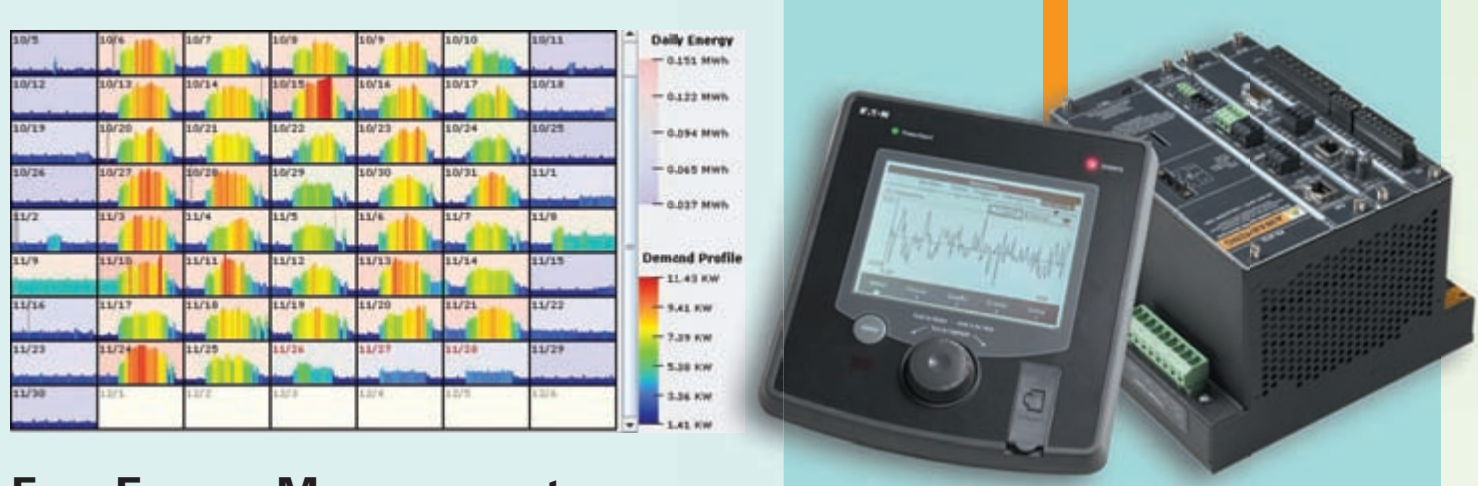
| 10/5 | 10/6 | 10/7 | 10/8 | 10/9 | 10/10 | 10/11 |
|---|---|---|---|---|---|---|
| 10/12 | 10/13 | 10/14 | 10/15 | 10/16 | 10/17 | 10/18 |
| 10/19 | 10/20 | 10/21 | 10/22 | 10/23 | 10/24 | 10/25 |
| 10/26 | 10/27 | 10/28 | 10/29 | 10/30 | 10/31 | 11/1 |
| 11/2 | 11/3 | 11/4 | 11/5 | 11/6 | 11/7 | 11/8 |
| 11/9 | 11/10 | 11/11 | 11/12 | 11/13 | 11/14 | 11/15 |
| 11/16 | 11/17 | 11/18 | 11/19 | 11/20 | 11/21 | 11/22 |
| 11/23 | 11/24 | 11/25 | 11/26 | 11/27 | 11/28 | 11/29 |
| 11/30 | 12/1 | 12/2 | 12/3 | 12/4 | 12/5 | 12/6 |

Daily Energy
0.151 MWh
0.122 MWh
0.094 MWh
0.065 MWh
0.037 MWh

Demand Profile
11.43 KW
9.41 KW
7.39 KW
5.38 KW
3.36 KW
1.41 KW

E:T·N

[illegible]

E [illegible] E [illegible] M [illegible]